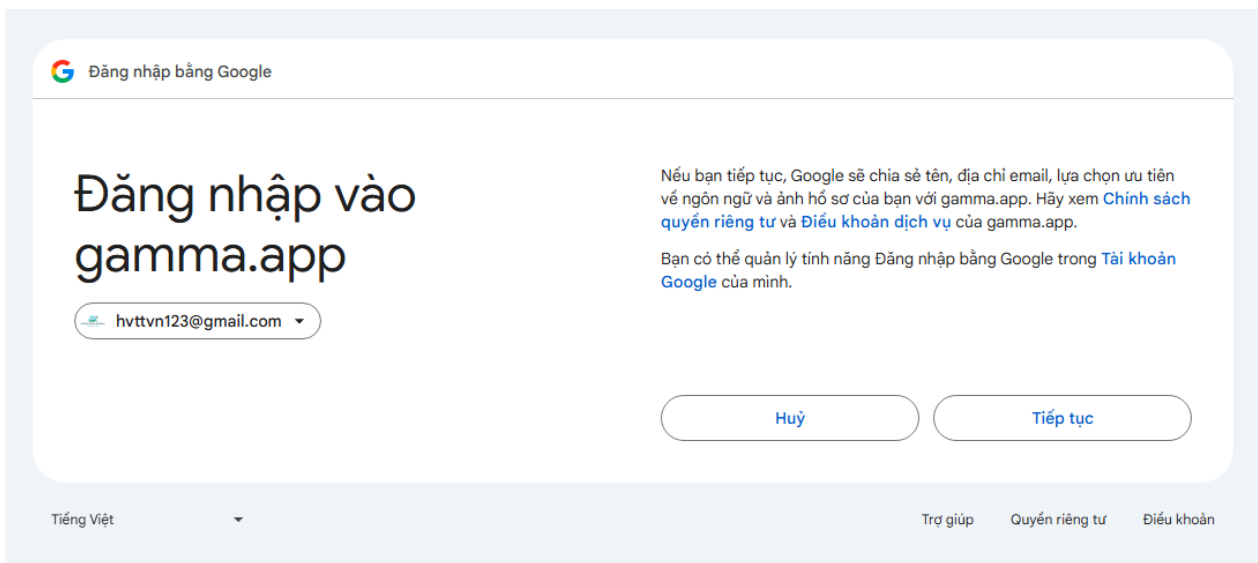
Đăng nhập bằng Google

Đăng nhập vào gamma.app

hvttvn123@gmail.com

Nếu bạn tiếp tục, Google sẽ chia sẻ tên, địa chỉ email, lựa chọn ưu tiên về ngôn ngữ và ảnh hồ sơ của bạn với gamma.app. Hãy xem Chính sách quyền riêng tư và Điều khoản dịch vụ của gamma.app.

Bạn có thể quản lý tính năng Đăng nhập bằng Google trong Tài khoản Google của mình.

Huỷ

Tiếp tục

Tiếng Việt

Trợ giúp

Quyền riêng tư

Điều khoản